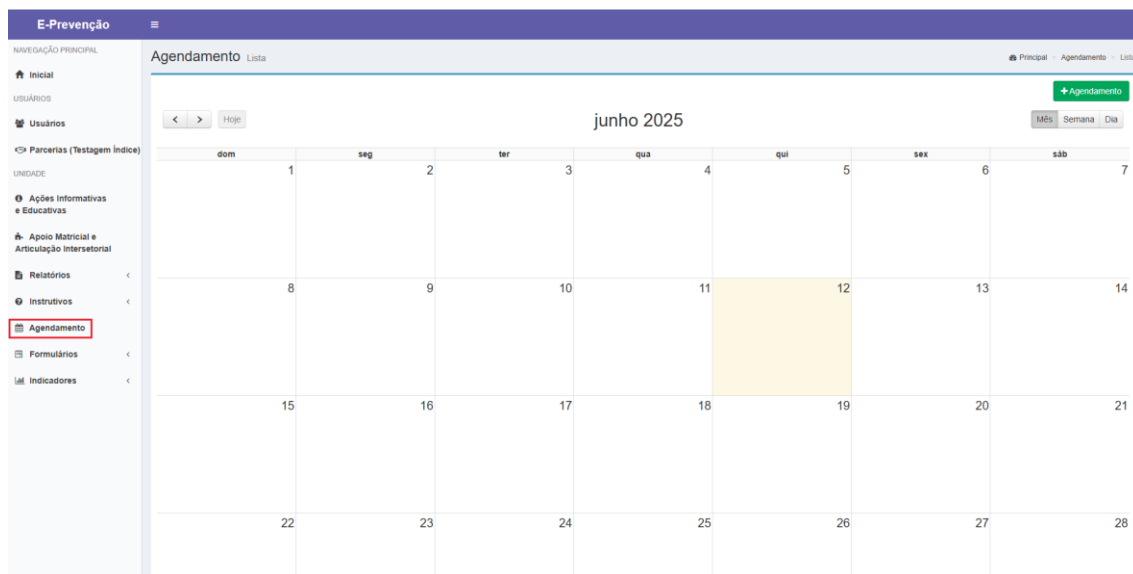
E-Prevenção ≡

NAVEGAÇÃO PRINCIPAL
Inicial
USUÁRIOS
Usuários
Parcerias (Testagem Índice)
UNIDADE
Ações Informativas e Educativas
Apoio Matricial e Articulação Intersetorial
Relatórios
Instrutivos
Agendamento
Formulários
Indicadores

Agendamento Lista

Principal > Agendamento > Lista

+ Agendamento

< > Hoje

junho 2025

Mês Semana Dia

| dom | seg | ter | qua | qui | sex | sáb |
|---|---|---|---|---|---|---|
| 1 | 2 | 3 | 4 | 5 | 6 | 7 |
| 8 | 9 | 10 | 11 | 12 | 13 | 14 |
| 15 | 16 | 17 | 18 | 19 | 20 | 21 |
| 22 | 23 | 24 | 25 | 26 | 27 | 28 |